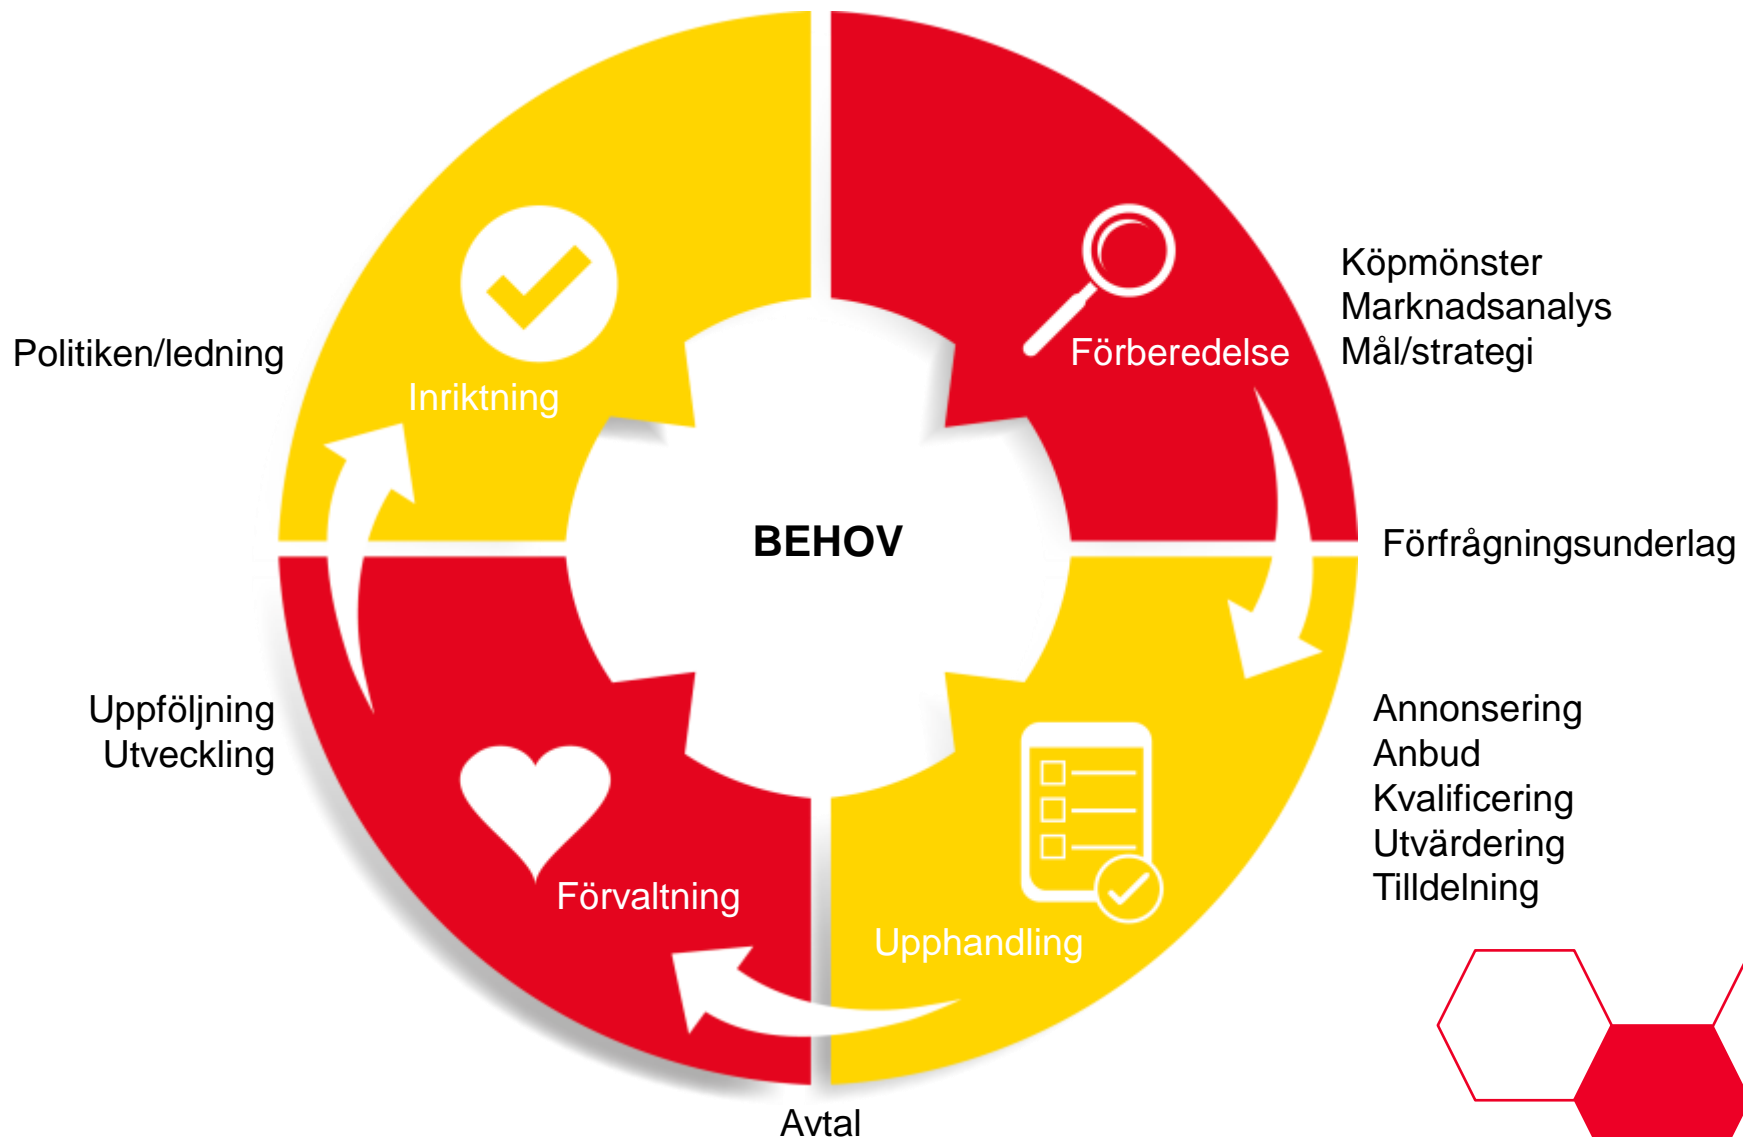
Köpmönster
Marknadsanalys
Mål/strategi

Politiken/ledning

Inriktning

Förberedelse

BEHOV

Förfrågningsunderlag

Annonsering
Anbud
Kvalificering
Utvärdering
Tilldelning

Uppföljning
Utveckling

Förvaltning

Upphandling

Avtal